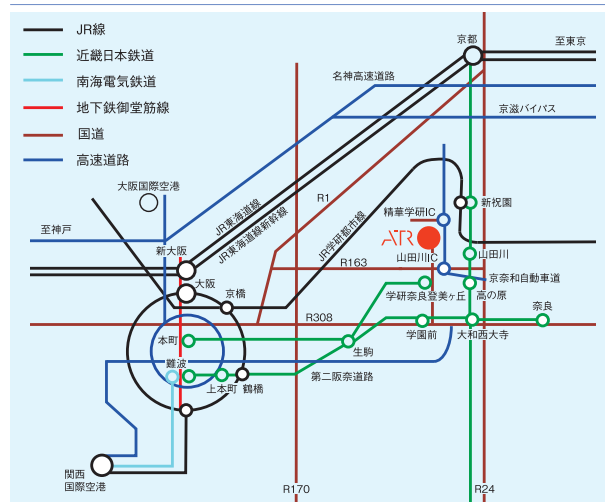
JR線
近鉄日本鉄道
南海電気鉄道
地下鉄御堂筋線
国道
高速道路

京都
至東京
名神高速道路
京滋バイパス
大阪国際空港
R1
新祝園
精華学研IC
JR東海道線
JR東海道新幹線
JR学研都市線
至神戸
新大阪
ATR
山田川IC
山田川
R163
大阪
京橋
京奈和自動車道
学研奈良登美ヶ丘
高の原
R308
奈良
学園前
大和西大寺
本町
生駒
難波
上本町
鶴橋
第二阪奈道路
関西国際空港
R170
R24